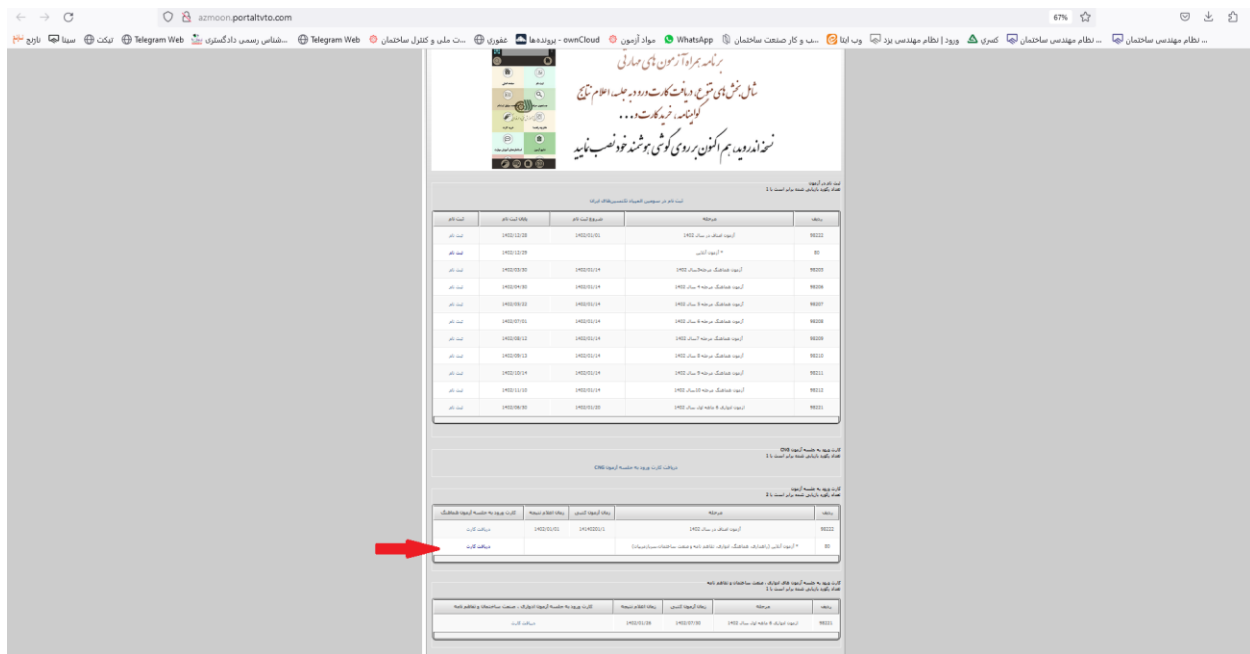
azmoon.portaltvto.com

67%

نظام مهندسی ساختمان ... | نظام مهندسی ساختمان ... | کسری | ورود | نظام مهندسی یزد | وب اپلا | ...ب و کار صنعت ساختمان | WhatsApp | مواد آزمون | ownCloud - پرونده‌ها | عفوری | ...ت ملی و کنترل ساختمان | Telegram Web | ...شناسی رسمی دادگستری | Telegram Web | تیکت | سینا | تاریخ

برنامه همراه آزمون های مهارتی
شامل بخش های متنوع، دریافت کارت ورود به جلسه، اعلام نتایج
گواهینامه، خرید کارت و ...
نسخه اندروید، هم اکنون بر روی گوشی هوشمند خود نصب نمایید

| ردیف | مرحله | شروع ثبت نام | پایان ثبت نام | ثبت نام |
|---|---|---|---|---|
| 98222 | آزمون صنفی در سال 1402 | 1402/01/01 | 1402/12/28 | ثبت نام |
| 80 | * آزمون آنلاین | | 1402/12/29 | ثبت نام |
| 98205 | آزمون هماهنگ مرحله 3 سال 1402 | 1402/01/14 | 1402/03/30 | ثبت نام |
| 98206 | آزمون هماهنگ مرحله 4 سال 1402 | 1402/01/14 | 1402/04/30 | ثبت نام |
| 98207 | آزمون هماهنگ مرحله 5 سال 1402 | 1402/01/14 | 1402/05/22 | ثبت نام |
| 98208 | آزمون هماهنگ مرحله 6 سال 1402 | 1402/01/14 | 1402/07/01 | ثبت نام |
| 98209 | آزمون هماهنگ مرحله 7 سال 1402 | 1402/01/14 | 1402/08/12 | ثبت نام |
| 98210 | آزمون هماهنگ مرحله 8 سال 1402 | 1402/01/14 | 1402/09/13 | ثبت نام |
| 98211 | آزمون هماهنگ مرحله 9 سال 1402 | 1402/01/14 | 1402/10/14 | ثبت نام |
| 98212 | آزمون هماهنگ مرحله 10 سال 1402 | 1402/01/14 | 1402/11/10 | ثبت نام |
| 98221 | آزمون اتوبازی 6 ماهه اول سال 1402 | 1402/01/20 | 1402/06/30 | ثبت نام |

دریافت کارت ورود به جلسه آزمون CNG

| ردیف | مرحله | زمان آزمون کتبی | زمان اعلام نتیجه | کارت ورود به جلسه آزمون هماهنگ |
|---|---|---|---|---|
| 98222 | آزمون صنفی در سال 1402 | 1402/01/14 | 1402/01/01 | دریافت کارت |
| 80 | * آزمون آنلاین (راهنمای هماهنگ، اتوبازی، نظام نامه و صنعت ساختمان، سیار، مجازی) | | | دریافت کارت |

| ردیف | مرحله | زمان آزمون کتبی | زمان اعلام نتیجه | کارت ورود به جلسه آزمون اتوبازی ، صنعت ساختمان و نظام نامه |
|---|---|---|---|---|
| 98221 | آزمون اتوبازی 6 ماهه اول سال 1402 | 1402/07/30 | 1402/01/28 | دریافت کارت |